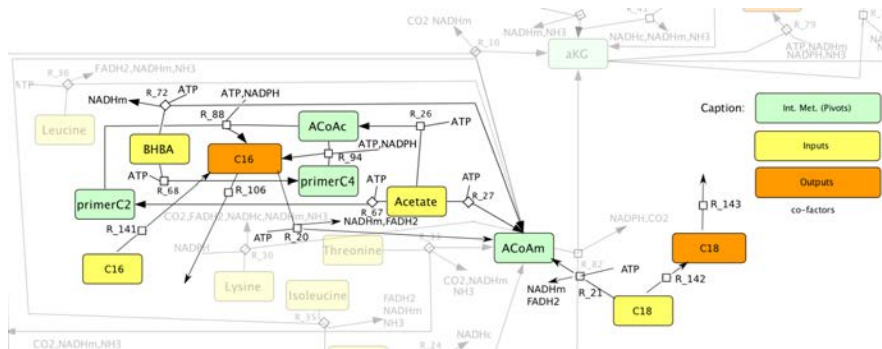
CO2 NADHm
R_10
NADHm,NH3
NADHc,NADHm,NH3
aKG
R_79
ATP,NADHm
NADPH,NH3
R_36
FADH2,NADHm,NH3
ATP
Leucine
NADHm
R_72
ATP
ATP,NADPH
R_88
ACoAc
R_26
ATP
BHBA
C16
ATP,NADPH
R_94
ATP
R_68
primerC4
ATP
Acetate
ATP
primerC2
R_106
R_67
R_27
CO2,FADH2,NADHc,NADHm,NH3
NADHm,FADH2
R_141
NADHm
ATP
R_20
Threonine
ACoAm
NADPH,CO2
R_143
C16
R_30
Lysine
R_82
ATP
C18
Isoleucine
FADH2
NADHm
NH3
NADHm
FADH2
R_21
R_142
R_35
C18
CO2,NADHm,NH3
NADHc
R_24
Caption:
Int. Met. (Pivots)
Inputs
Outputs
co-factors